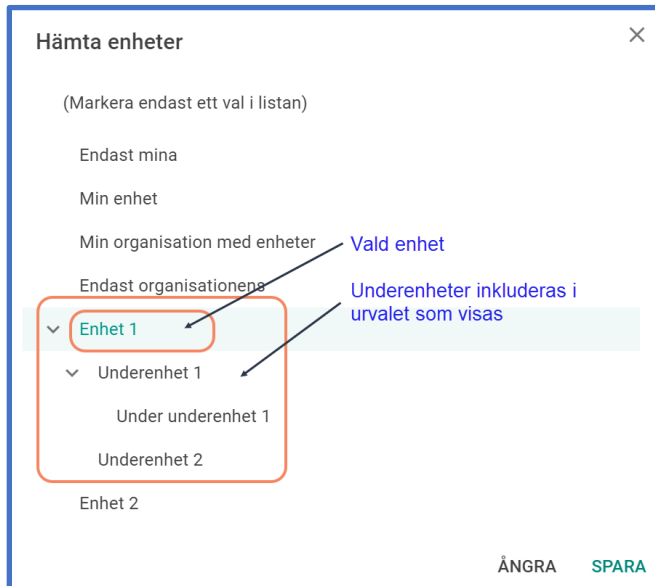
Hämta enheter

×

(Markera endast ett val i listan)

Endast mina

Min enhet

Min organisation med enheter

Endast organisationens

Enhet 1

Underenhet 1

Under underenhet 1

Underenhet 2

Enhet 2

Vald enhet

Underenheter inkluderas i urvalet som visas

ÅNGRA

SPARA